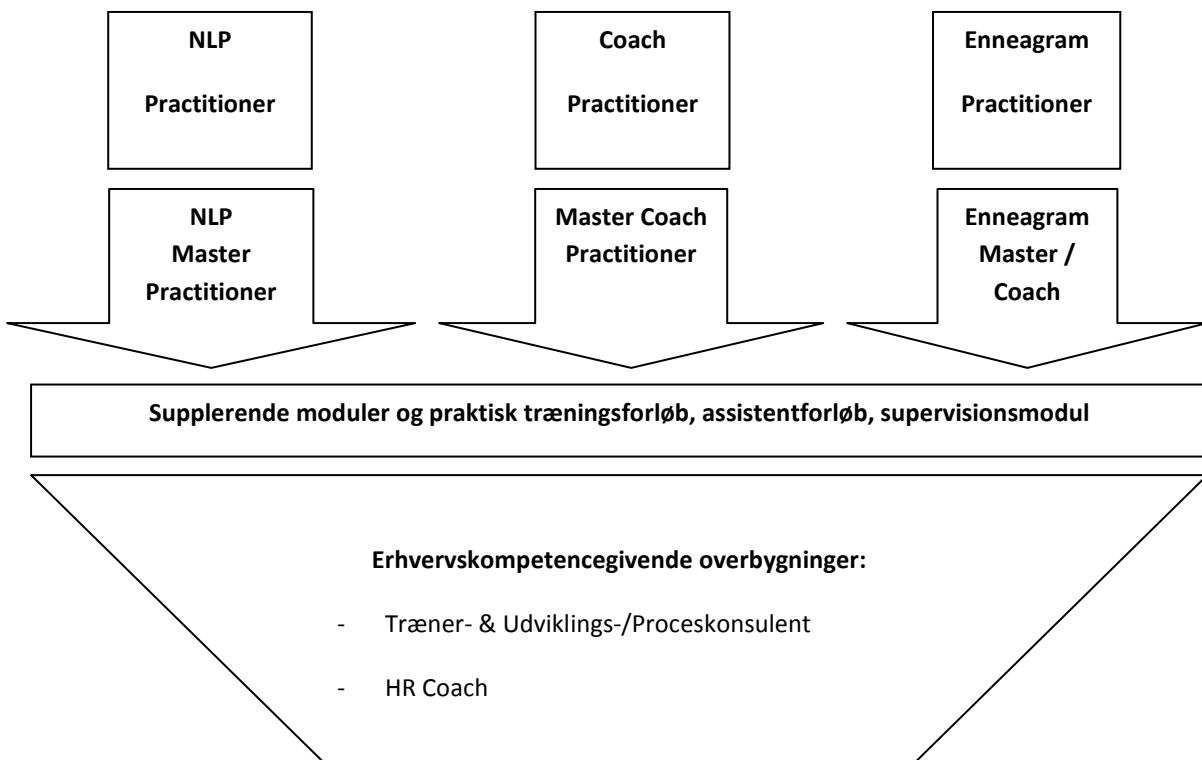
NLP

Practitioner

Coach

Practitioner

Enneagram

Practitioner

NLP
Master
Practitioner

Master Coach
Practitioner

Enneagram
Master /
Coach

Supplerende moduler og praktisk træningsforløb, assistentforløb, supervisionsmodul

Erhvervskompetencegivende overbygninger:

- Træner- & Udviklings-/Proceskonsulent

- HR Coach